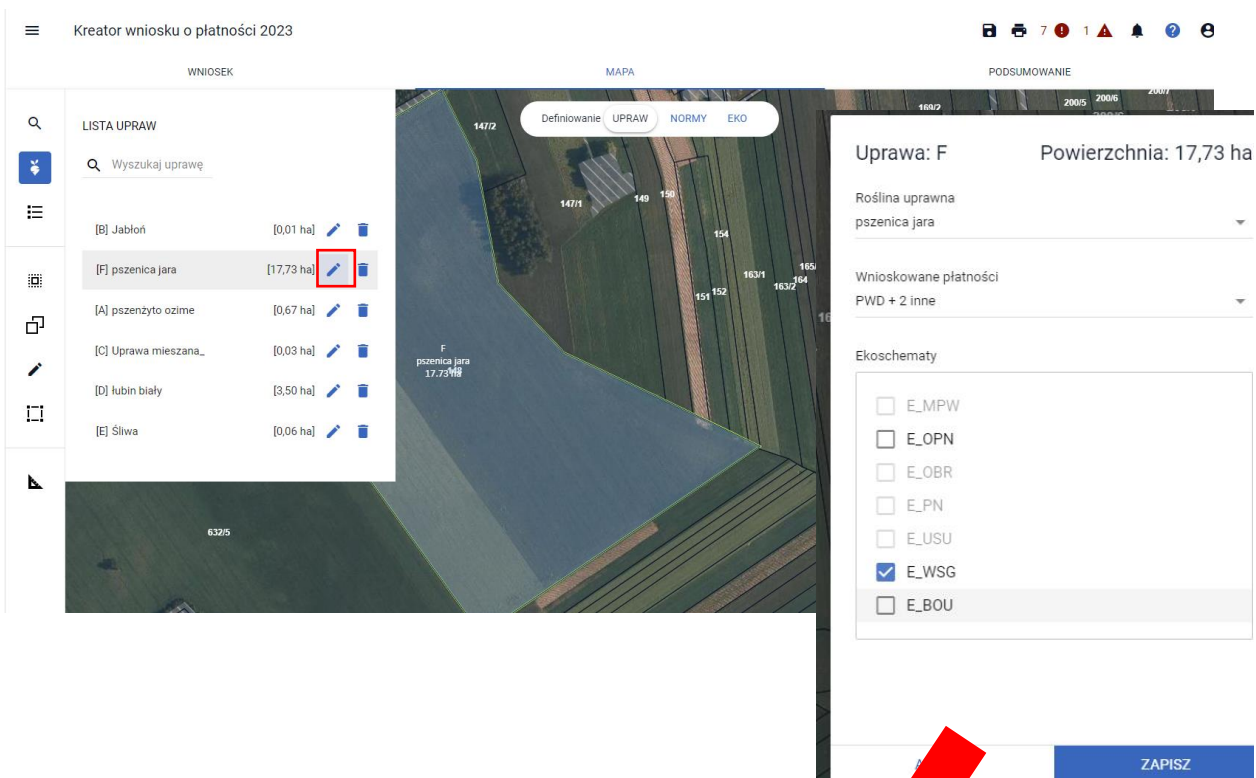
Kreator wniosku o płatności 2023

7 1

WNIOSEK MAPA PODSUMOWANIE

LISTA UPRAW

Wyszukaj uprawę

[B] Jabłoń [0,01 ha]

[F] pszenica jara [17,73 ha]

[A] pszenżyto ozime [0,67 ha]

[C] Uprawa mieszana_ [0,03 ha]

[D] łubin biały [3,50 ha]

[E] Śliwa [0,06 ha]

Definiowanie UPRAW NORMY EKO

147/2 169/2 200/5 200/6 200/7 147/1 149 150 154 163/1 165/ 164 163/2 151 152 16

F
pszenica jara
17.73 ha

632/5

Uprawa: F Powierzchnia: 17,73 ha

Roślina uprawna
pszenica jara

Wnioskowane płatności
PWD + 2 inne

Ekoschematy

E_MPW
E_OPN
E_OBR
E_PN
E_USU
E_WSG
E_BOU

A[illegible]

ZAPISZ